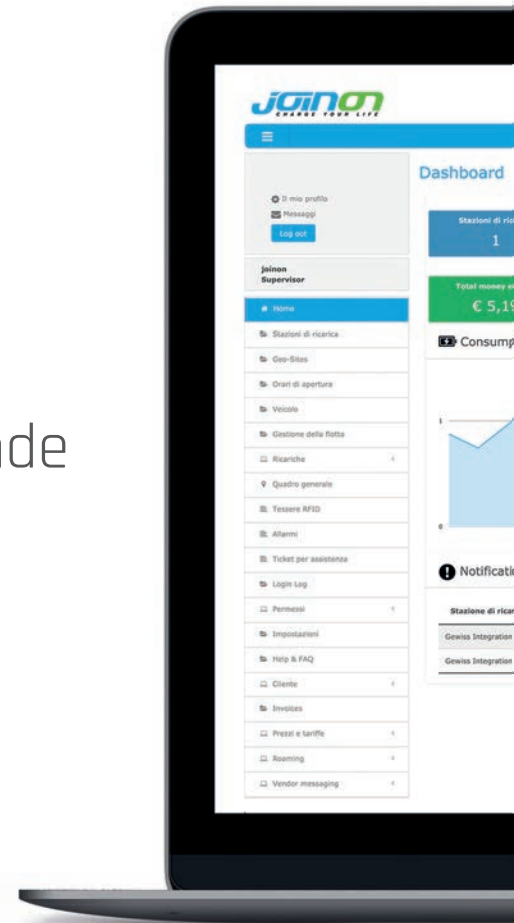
nde

joinon
CHARGE YOUR LIFE

Il mio profilo
Messaggi
Log out

joinon
Supervisor

Home
Stazioni di ricarica
Geo-Sites
Orari di apertura
Veicolo
Gestione della flotta
Ricariche
Quadro generale
Tessere RFID
Allarmi
Ticket per assistenza
Login Log
Permessi
Impostazioni
Help & FAQ
Cliente
Invoices
Prezzi e tariffe
Roaming
Vendor messaging

Dashboard

Stazioni di ric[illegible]
1

Total money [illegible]
€ 5,1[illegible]

Consump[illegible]

1
0

Notificati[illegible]

| Stazione di rica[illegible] |
|---|
| Gewiss Integration |
| Gewiss Integration |